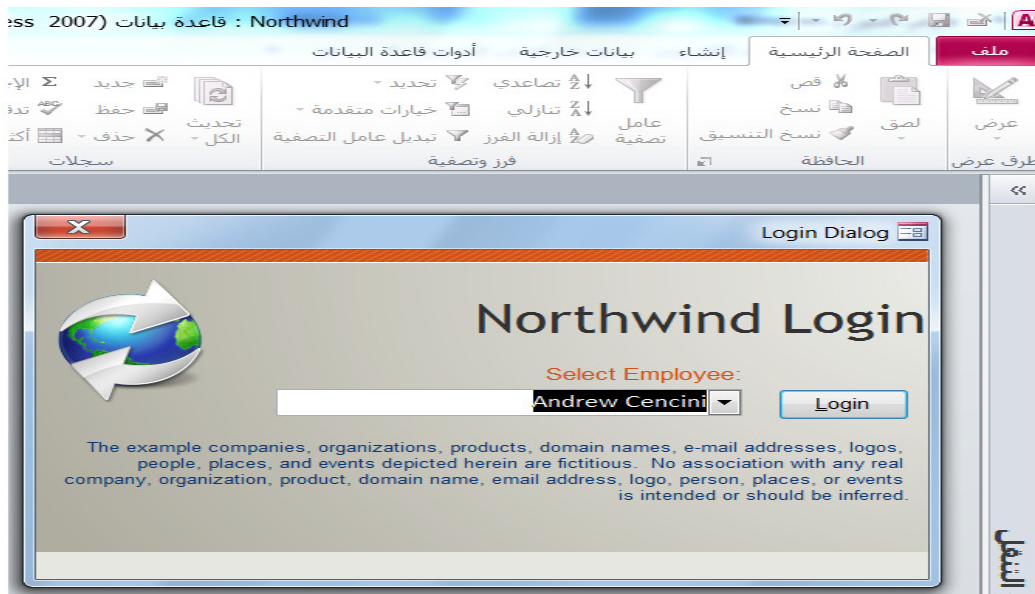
Northwind : قاعدة بيانات (2007 ess

ملف
الصفحة الرئيسية
إنشاء
بيانات خارجية
أدوات قاعدة البيانات

عرض
طرق عرض
لصق
قص
نسخ
نسخ التنسيق
الحافظة
عامل تصفية
تصاعدي
تنازلي
إزالة الفرز
تحديد
خيارات متقدمة
تبديل عامل التصفية
فرز وتصفية
تحديث الكل
جديد
حفظ
حذف
سجلات

Login Dialog

Northwind Login

Select Employee:
Andrew Cencini
Login

The example companies, organizations, products, domain names, e-mail addresses, logos, people, places, and events depicted herein are fictitious. No association with any real company, organization, product, domain name, email address, logo, person, places, or events is intended or should be inferred.